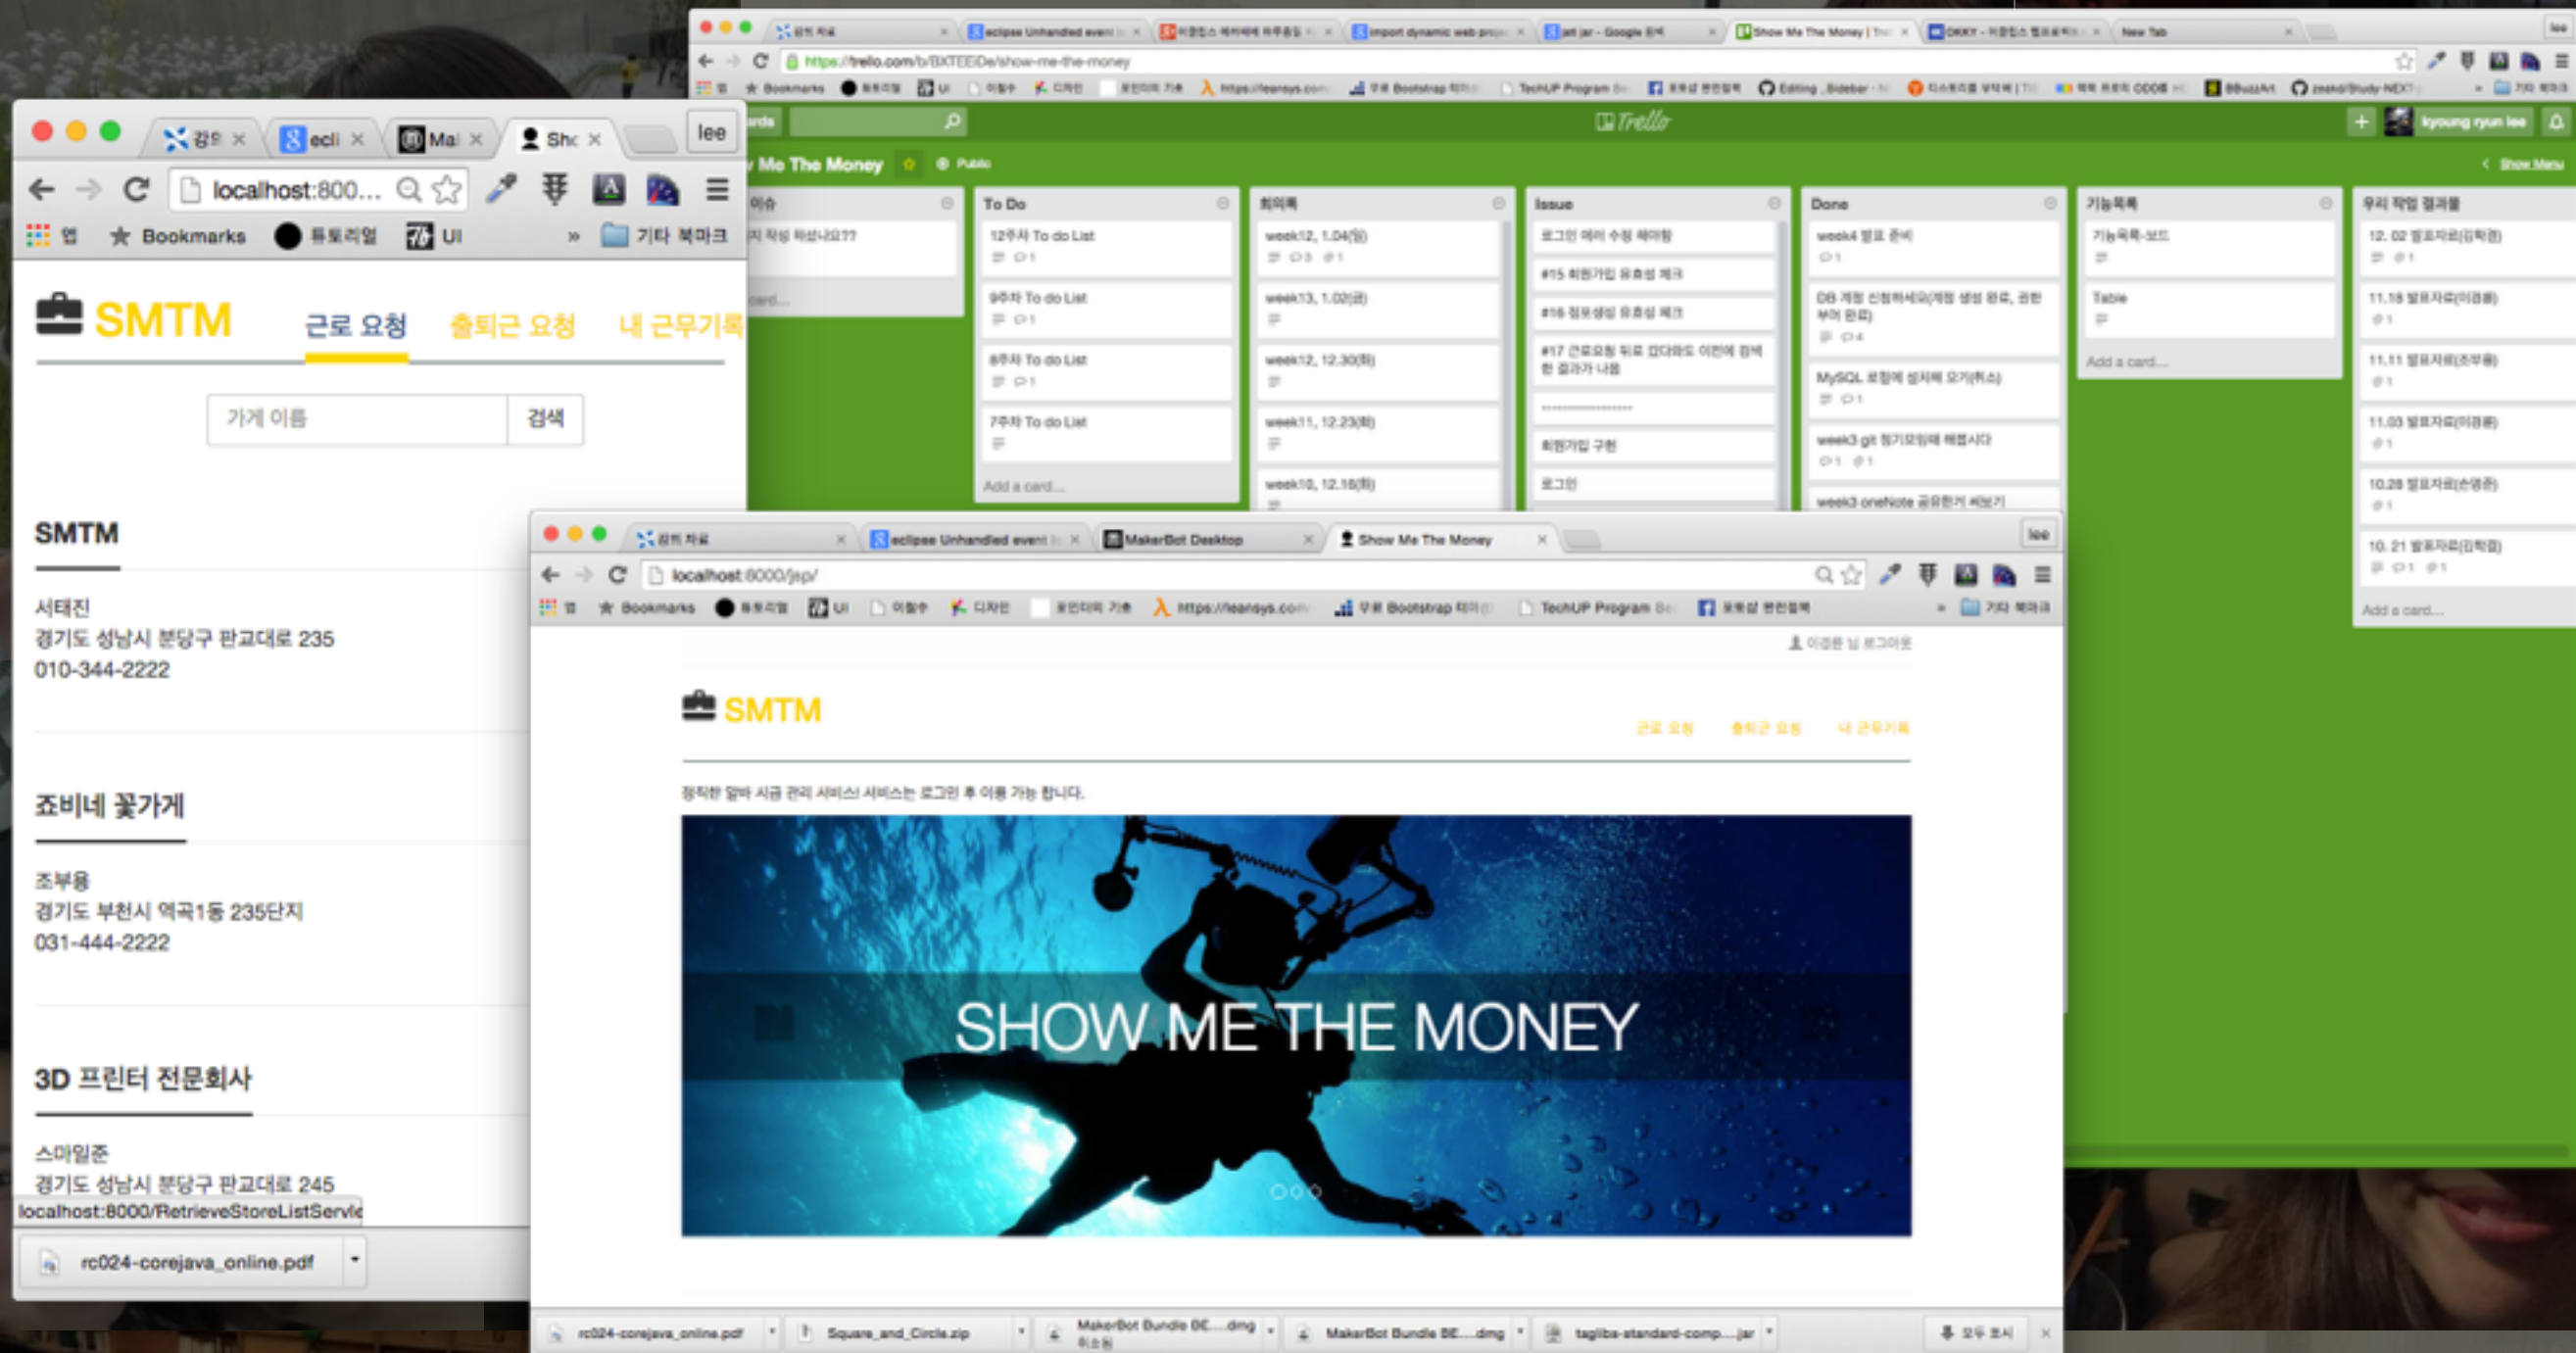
강의 ecli Ma Sho lee

localhost:800...

앱 Bookmarks 튜토리얼 UI » 기타 북마크

SMTM 근로 요청 출퇴근 요청 내 근무기록

가게 이름 검색

SMTM

서태진
경기도 성남시 분당구 판교대로 235
010-344-2222

죠비네 꽃가게

조부용
경기도 부천시 역곡1동 235단지
031-444-2222

3D 프린터 전문회사

스마일준
경기도 성남시 분당구 판교대로 245

localhost:8000/RetrieveStoreListServle

rc024-corejava_online.pdf

https://trello.com/b/BXTEEDe/show-me-the-money

Trello

kyoung ryun lee

Me The Money Public

Show Menu

이슈

To Do
12주차 To do List
9주차 To do List
8주차 To do List
7주차 To do List
Add a card...

회의록
week12, 1.04(월)
week13, 1.02(금)
week12, 12.30(화)
week11, 12.23(화)
week10, 12.16(화)

Issue
로그인 에러 수정 해야함
#15 회원가입 유효성 체크
#16 점포생성 유효성 체크
회원가입 구현
로그인

Done
week4 발표 준비
DB 계정 신청하세요
MySQL 로컬에 설치해 오기(취소)
week3 git 정기모임에 배웁시다
week3 oneNote 공유한거 써보기

기능목록
기능목록-보드
Table
Add a card...

우리 작업 결과물
12. 02 발표자료(김학관)
11.18 발표자료(이경용)
11.11 발표자료(조부용)
11.03 발표자료(이경용)
10.28 발표자료(손영준)
10. 21 발표자료(김학관)
Add a card...

강의 자료 eclipse Unhandled event MakerBot Desktop Show Me The Money lee

localhost:8000/jsp/

이경륜 님 로그아웃

SMTM

근로 요청 출퇴근 요청 내 근무기록

정직한 알바 시급 관리 서비스! 서비스는 로그인 후 이용 가능 합니다.

SHOW ME THE MONEY

rc024-corejava_online.pdf Square_and_Circle.zip MakerBot Bundle BE....dmg MakerBot Bundle BE....dmg taglibs-standard-comp....jar 모두 표시